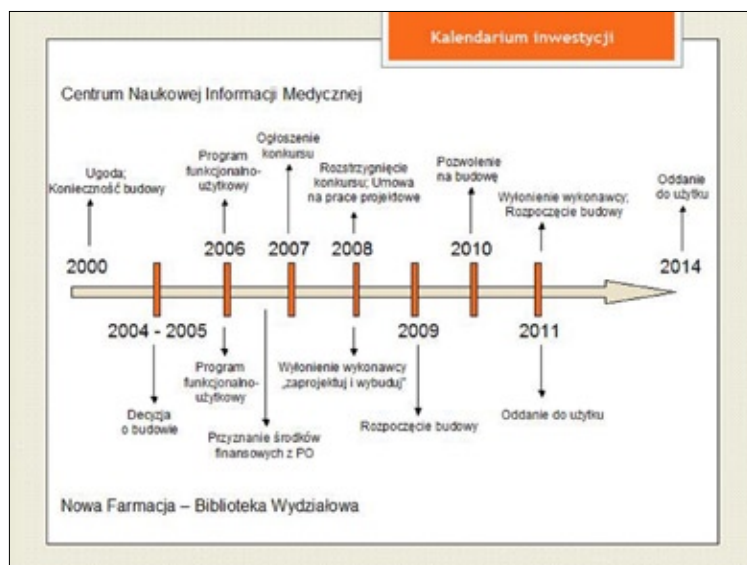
Kalendarium inwestycji

Centrum Naukowej Informacji Medycznej

Ugoda; Konieczność budowy

2000

Program funkcjonalno-użytkowy

2006

Ogłoszenie konkursu

2007

Rozstrzygnięcie konkursu; Umowa na prace projektowe

2008

Pozwolenie na budowę

2010

Wyłonienie wykonawcy; Rozpoczęcie budowy

Oddanie do użytku

2014

2004 - 2005

Decyzja o budowie

Program funkcjonalno-użytkowy

Przyznanie środków finansowych z PO

Wyłonienie wykonawcy „zaprojektuj i wybuduj"

2009

Rozpoczęcie budowy

2011

Oddanie do użytku

Nowa Farmacja – Biblioteka Wydziałowa